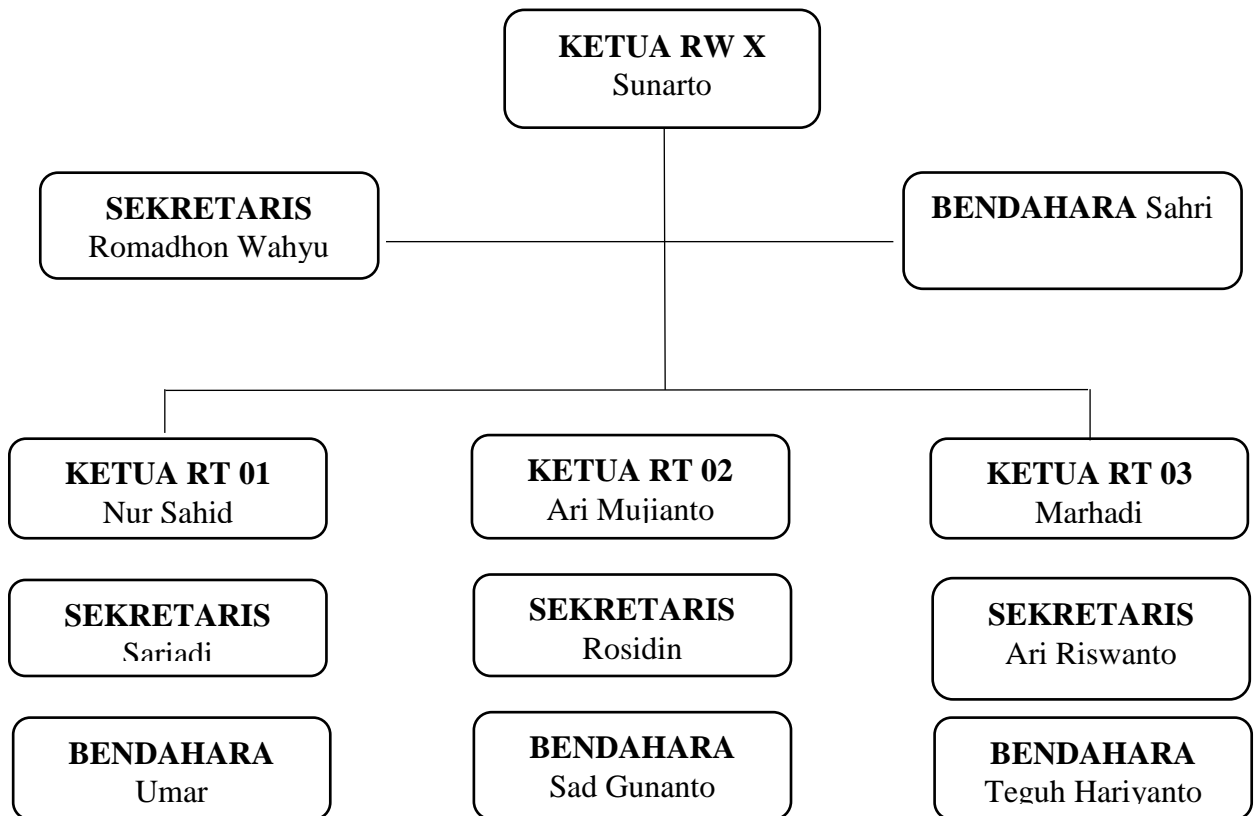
KETUA RW X
Sunarto

SEKRETARIS
Romadhon Wahyu

BENDAHARA Sahri

KETUA RT 01
Nur Sahid

SEKRETARIS
Sariadi

BENDAHARA
Umar

KETUA RT 02
Ari Mujianto

SEKRETARIS
Rosidin

BENDAHARA
Sad Gunanto

KETUA RT 03
Marhadi

SEKRETARIS
Ari Riswanto

BENDAHARA
Teguh Hariyanto